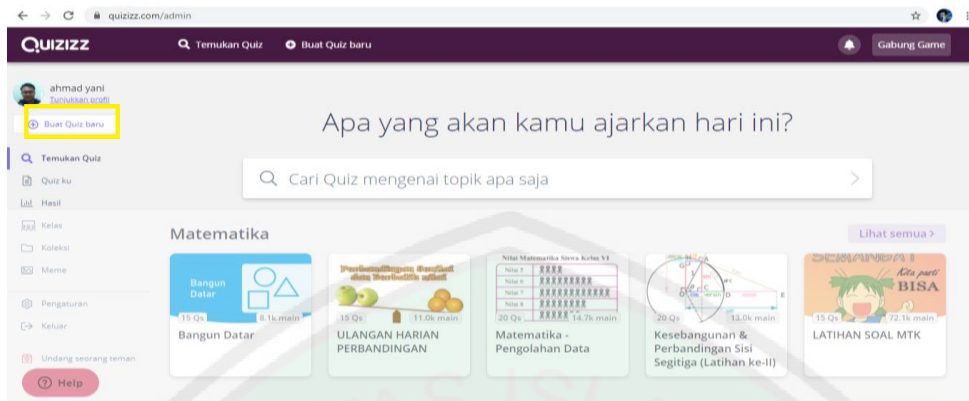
quizizz.com/admin

QUIZIZZ
Temukan Quiz
Buat Quiz baru
Gabung Game

ahmad yani
Tunjukkan profil

Buat Quiz baru

Temukan Quiz
Quiz ku
Hasil
Kelas
Koleksi
Meme
Pengaturan
Keluar
Undang seorang teman
Help

Apa yang akan kamu ajarkan hari ini?

Cari Quiz mengenai topik apa saja

Matematika
Lihat semua >

Bangun Datar
15 Qs
8.1k main
Bangun Datar

Perbandingan Senilai dan Berbalik nilai
15 Qs
11.0k main
ULANGAN HARIAN PERBANDINGAN

Nilai Matematika Siswa Kelas VI
Nilai 5
Nilai 6
Nilai 7
Nilai 8
20 Qs
14.7k main
Matematika - Pengolahan Data

20 Qs
13.0k main
Kesebangunan & Perbandingan Sisi Segitiga (Latihan ke-II)

SEMANGAT
Kita pasti BISA
15 Qs
72.1k main
LATIHAN SOAL MTK